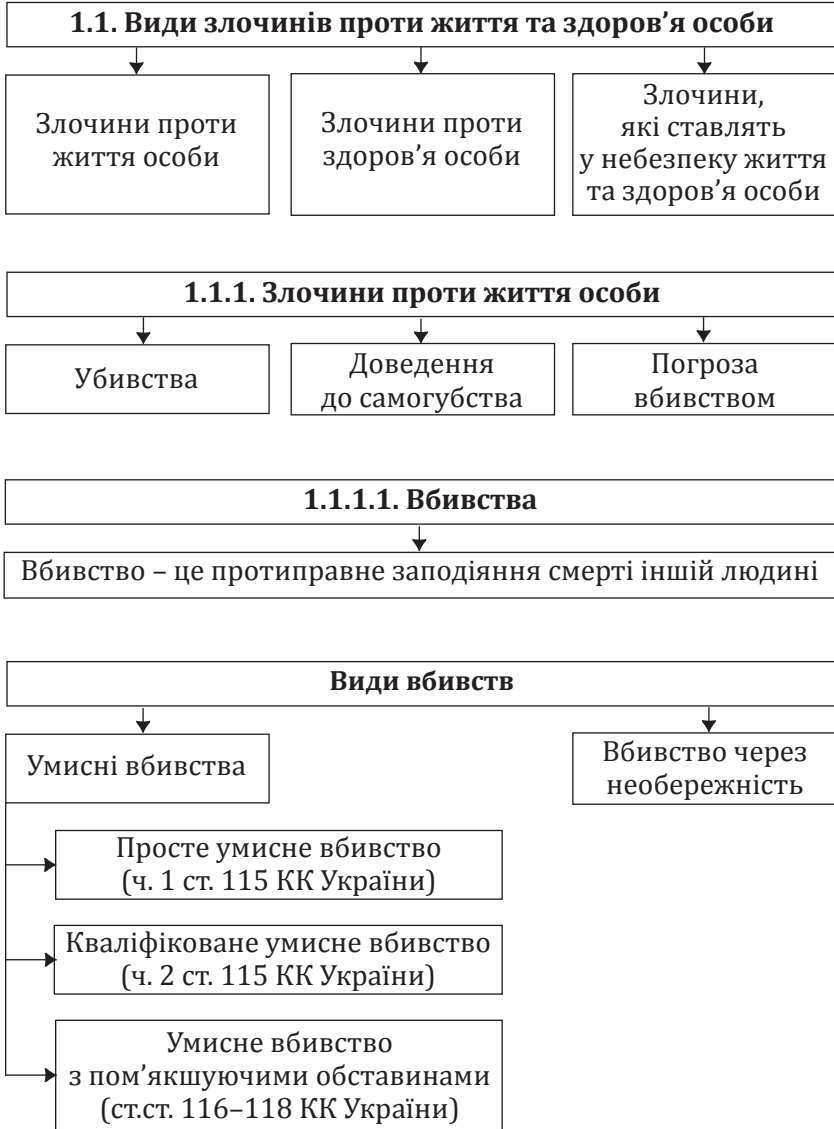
1.1. Види злочинів проти життя та здоров’я особи

Злочини проти життя особи

Злочини проти здоров’я особи

Злочини, які ставлять у небезпеку життя та здоров’я особи

1.1.1. Злочини проти життя особи

Убивства

Доведення до самогубства

Погроза вбивством

1.1.1.1. Вбивства

Вбивство – це протиправне заподіяння смерті іншій людині

Види вбивств

Умисні вбивства

Вбивство через необережність

Просте умисне вбивство (ч. 1 ст. 115 КК України)

Кваліфіковане умисне вбивство (ч. 2 ст. 115 КК України)

Умисне вбивство з пом’якшуючими обставинами (ст.ст. 116–118 КК України)